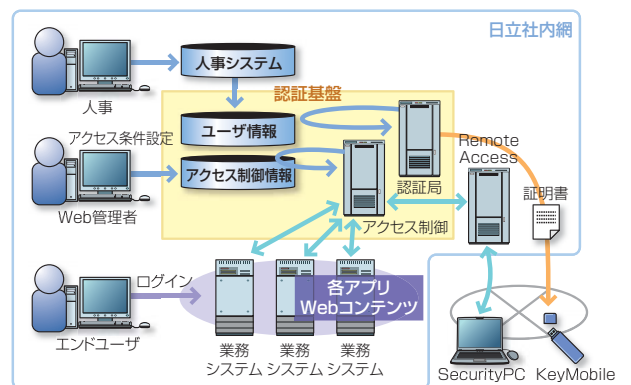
日立社内網

人事システム

認証基盤

人事

ユーザ情報

アクセス条件設定

アクセス制御情報

Remote Access

認証局

Web管理者

証明書

アクセス制御

ログイン

各アプリ Webコンテンツ

エンドユーザ

業務システム

業務システム

業務システム

SecurityPC

KeyMobile